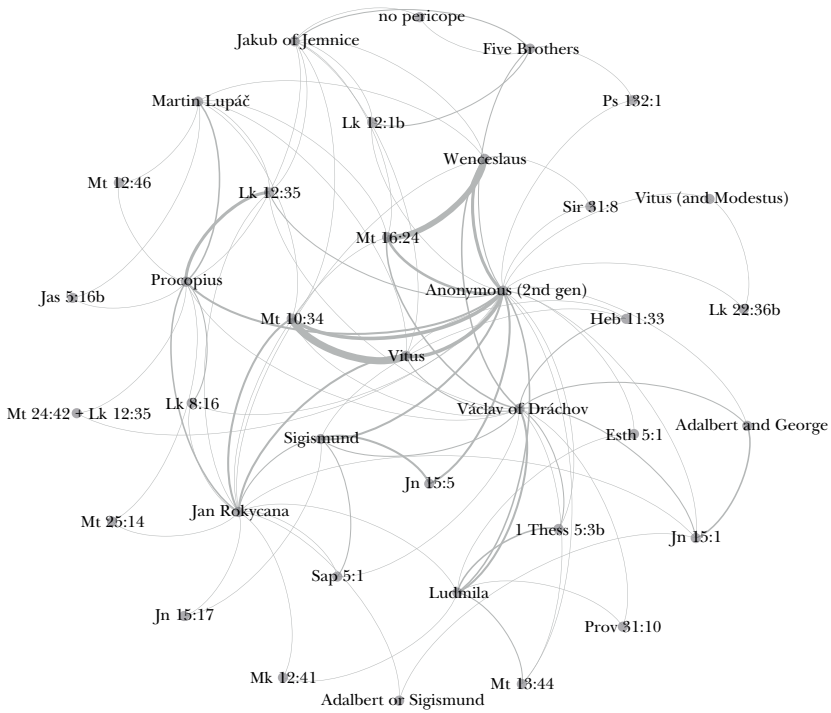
no pericope
Jakub of Jemnice
Five Brothers
Martin Lupáč
Ps 132:1
Lk 12:1b
Wenceslaus
Mt 12:46
Lk 12:35
Sir 31:8
Vitus (and Modestus)
Mt 16:24
Procopius
Anonymous (2nd gen)
Jas 5:16b
Lk 22:36b
Mt 10:34
Heb 11:33
Vitus
Mt 24:42 + Lk 12:35
Lk 8:16
Václav of Dráchov
Adalbert and George
Esth 5:1
Sigismund
Jn 15:5
Mt 25:14
Jan Rokycana
1 Thess 5:3b
Jn 15:1
Sap 5:1
Ludmila
Jn 15:17
Prov 31:10
Mk 12:41
Mt 13:44
Adalbert or Sigismund